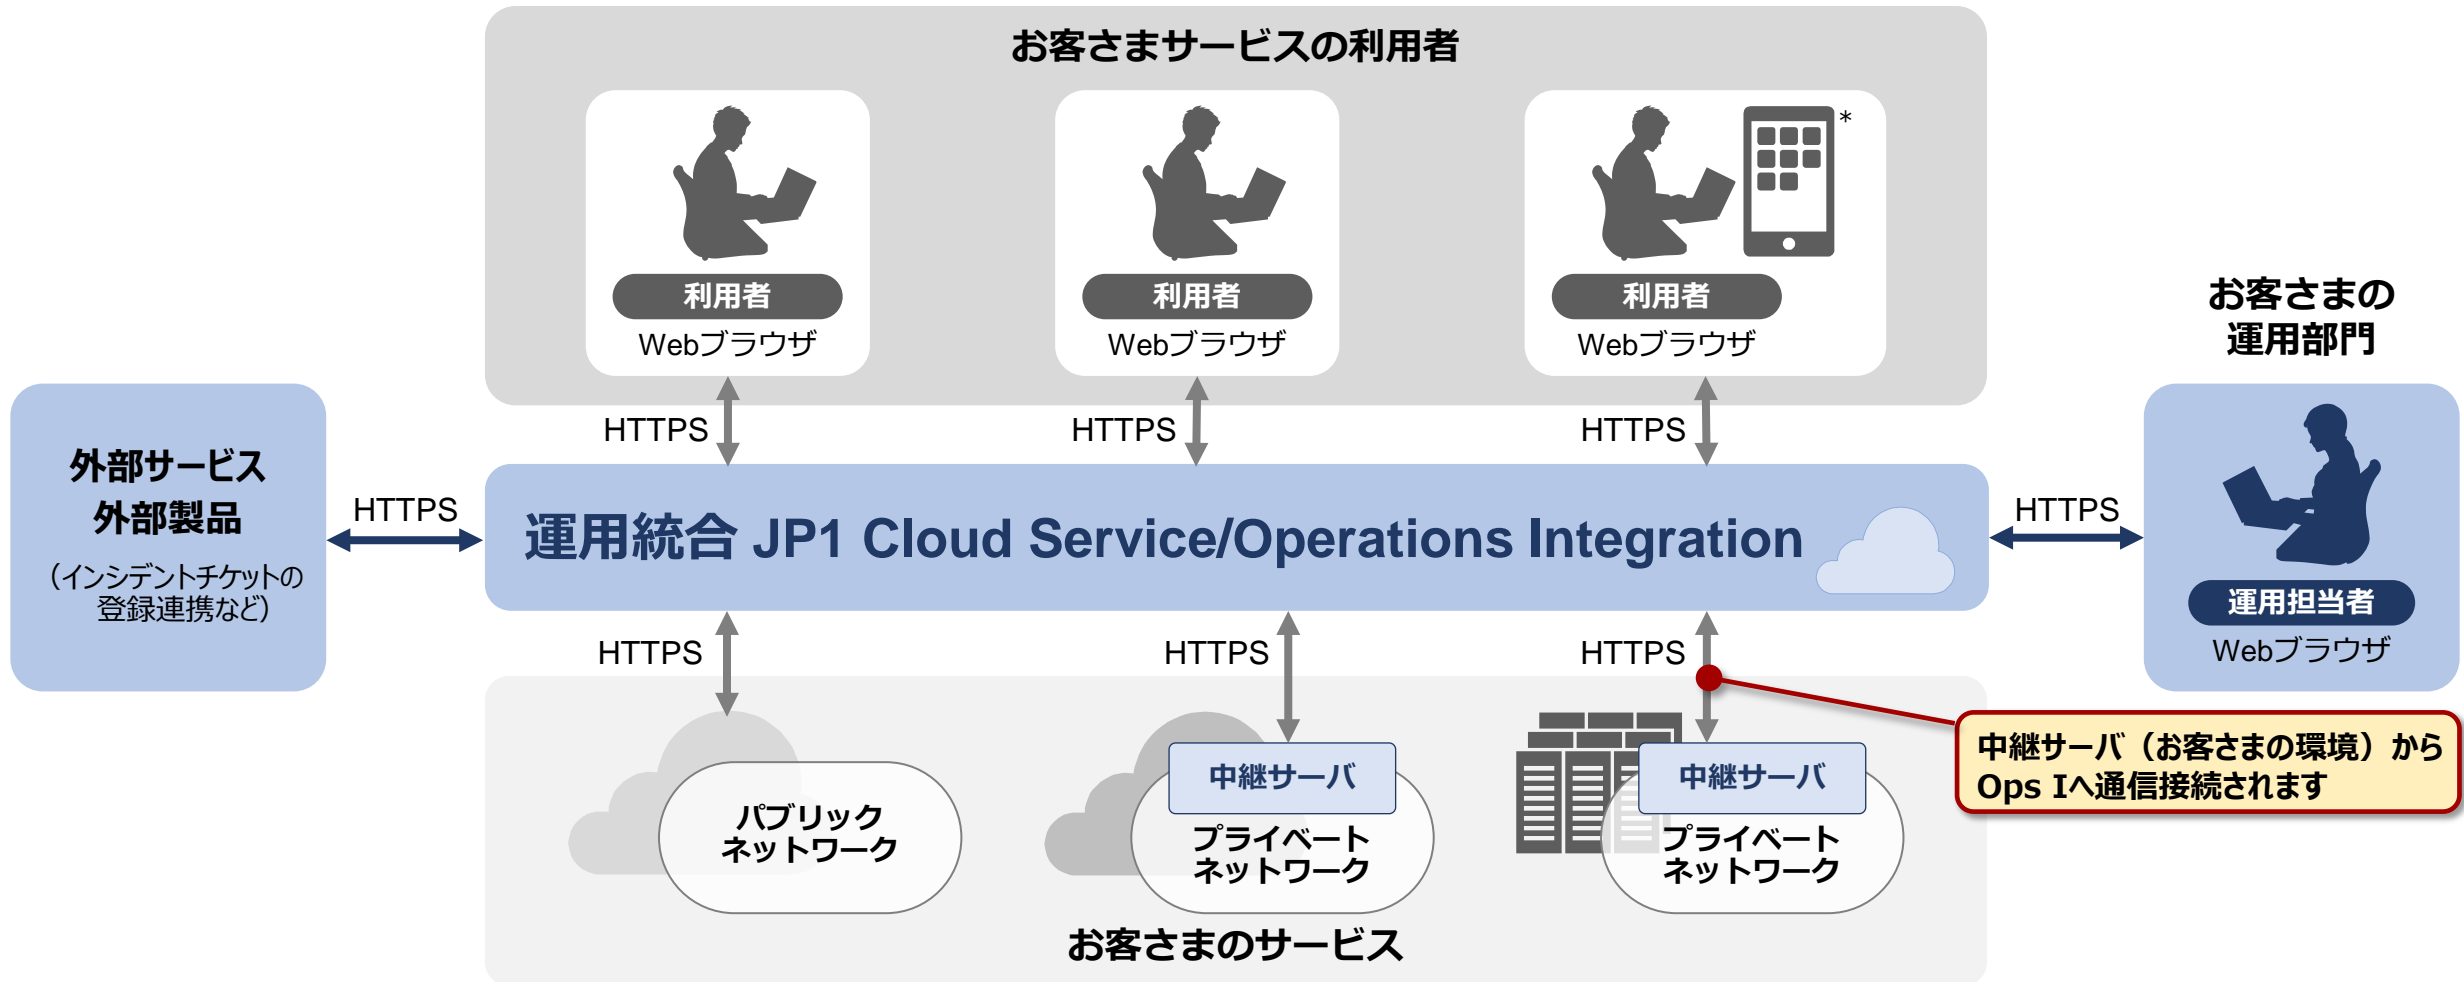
お客さまサービスの利用者

利用者
Webブラウザ

利用者
Webブラウザ

*
利用者
Webブラウザ

お客さまの
運用部門

HTTPS
HTTPS
HTTPS

外部サービス
外部製品
（インシデントチケットの登録連携など）

HTTPS

運用統合 JP1 Cloud Service/Operations Integration

HTTPS

運用担当者
Webブラウザ

HTTPS
HTTPS
HTTPS

パブリック
ネットワーク

中継サーバ
プライベート
ネットワーク

中継サーバ
プライベート
ネットワーク

中継サーバ（お客さまの環境）から
Ops Iへ通信接続されます

お客さまのサービス